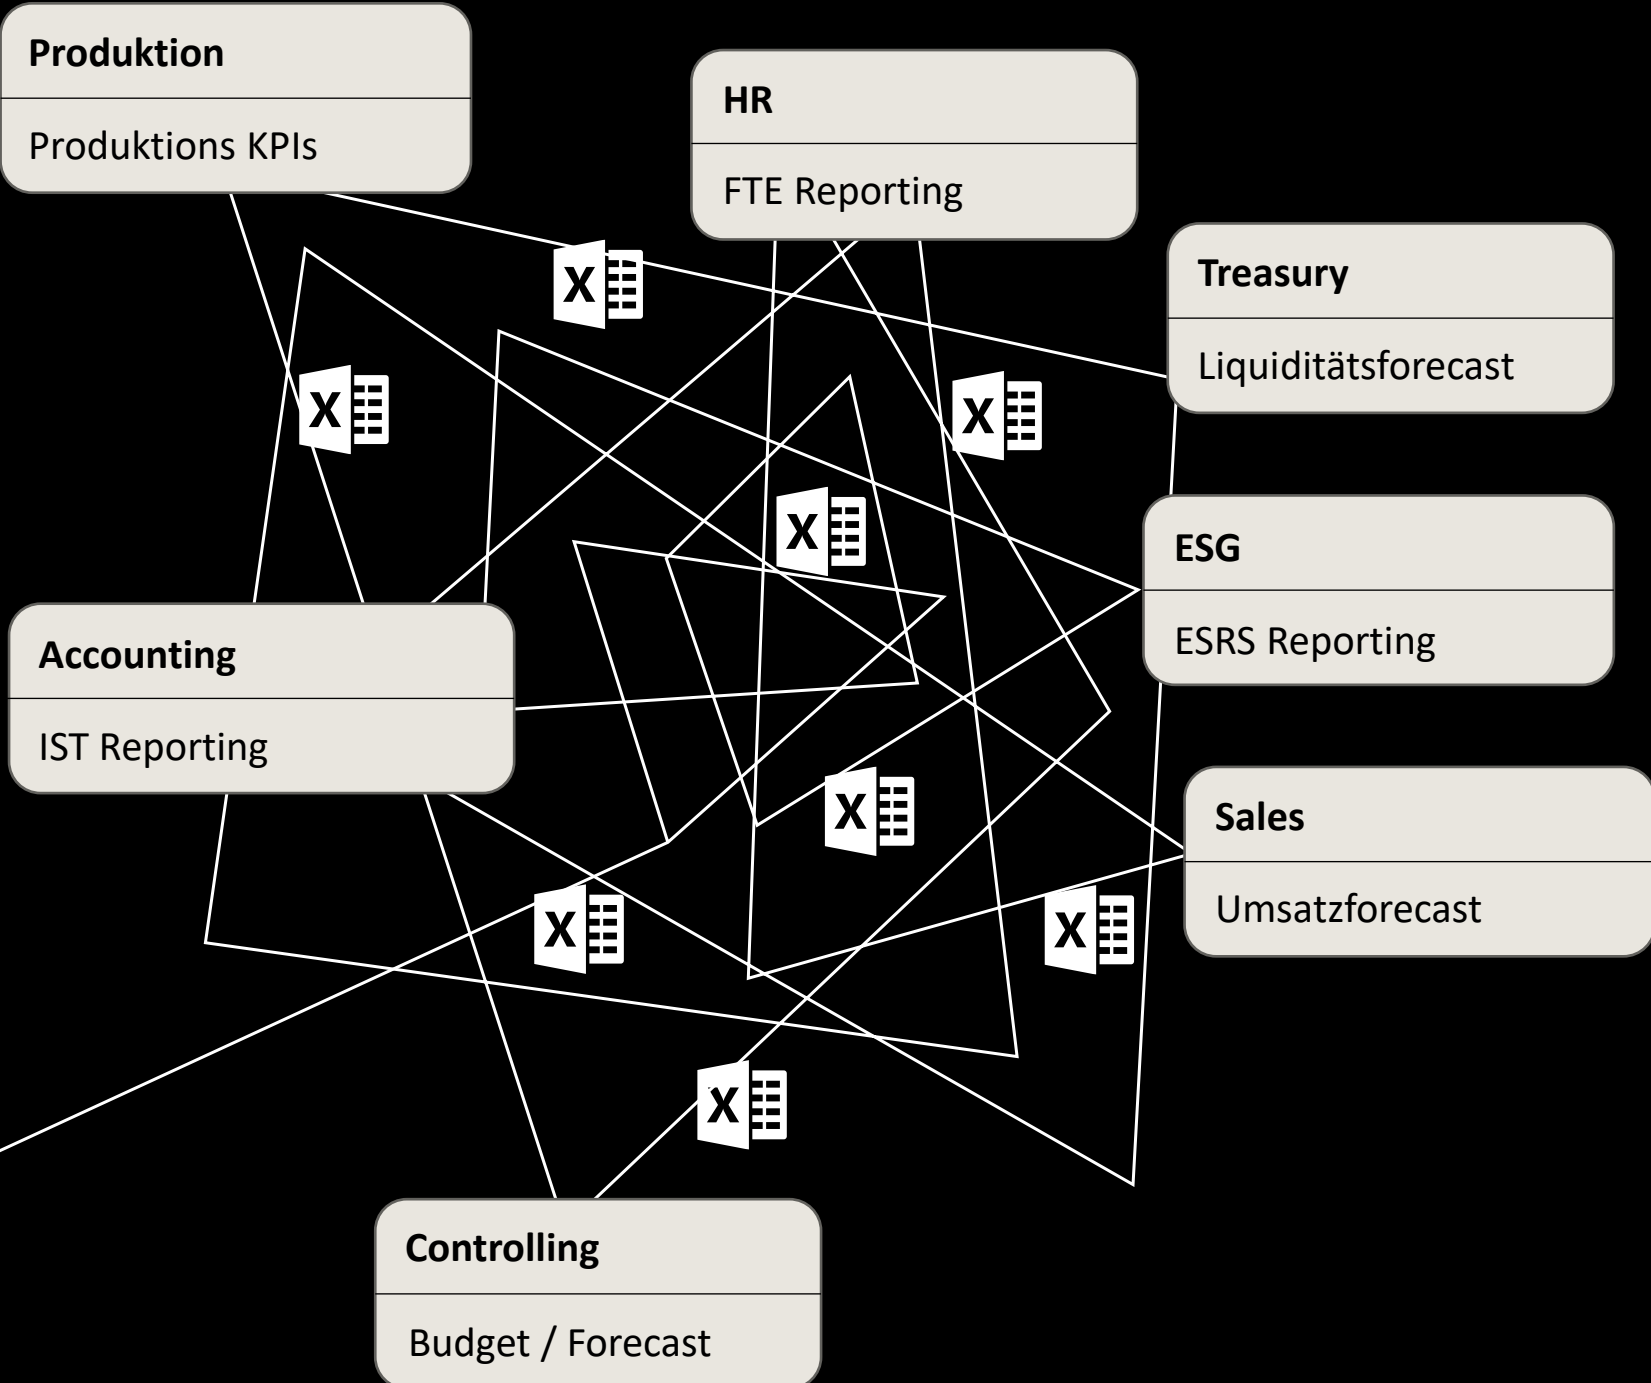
Produktion

Produktions KPIs

HR

FTE Reporting

Treasury

Liquiditätsforecast

X

X

X

X

ESG

ESRS Reporting

Accounting

IST Reporting

X

Sales

Umsatzforecast

X

X

X

Controlling

Budget / Forecast